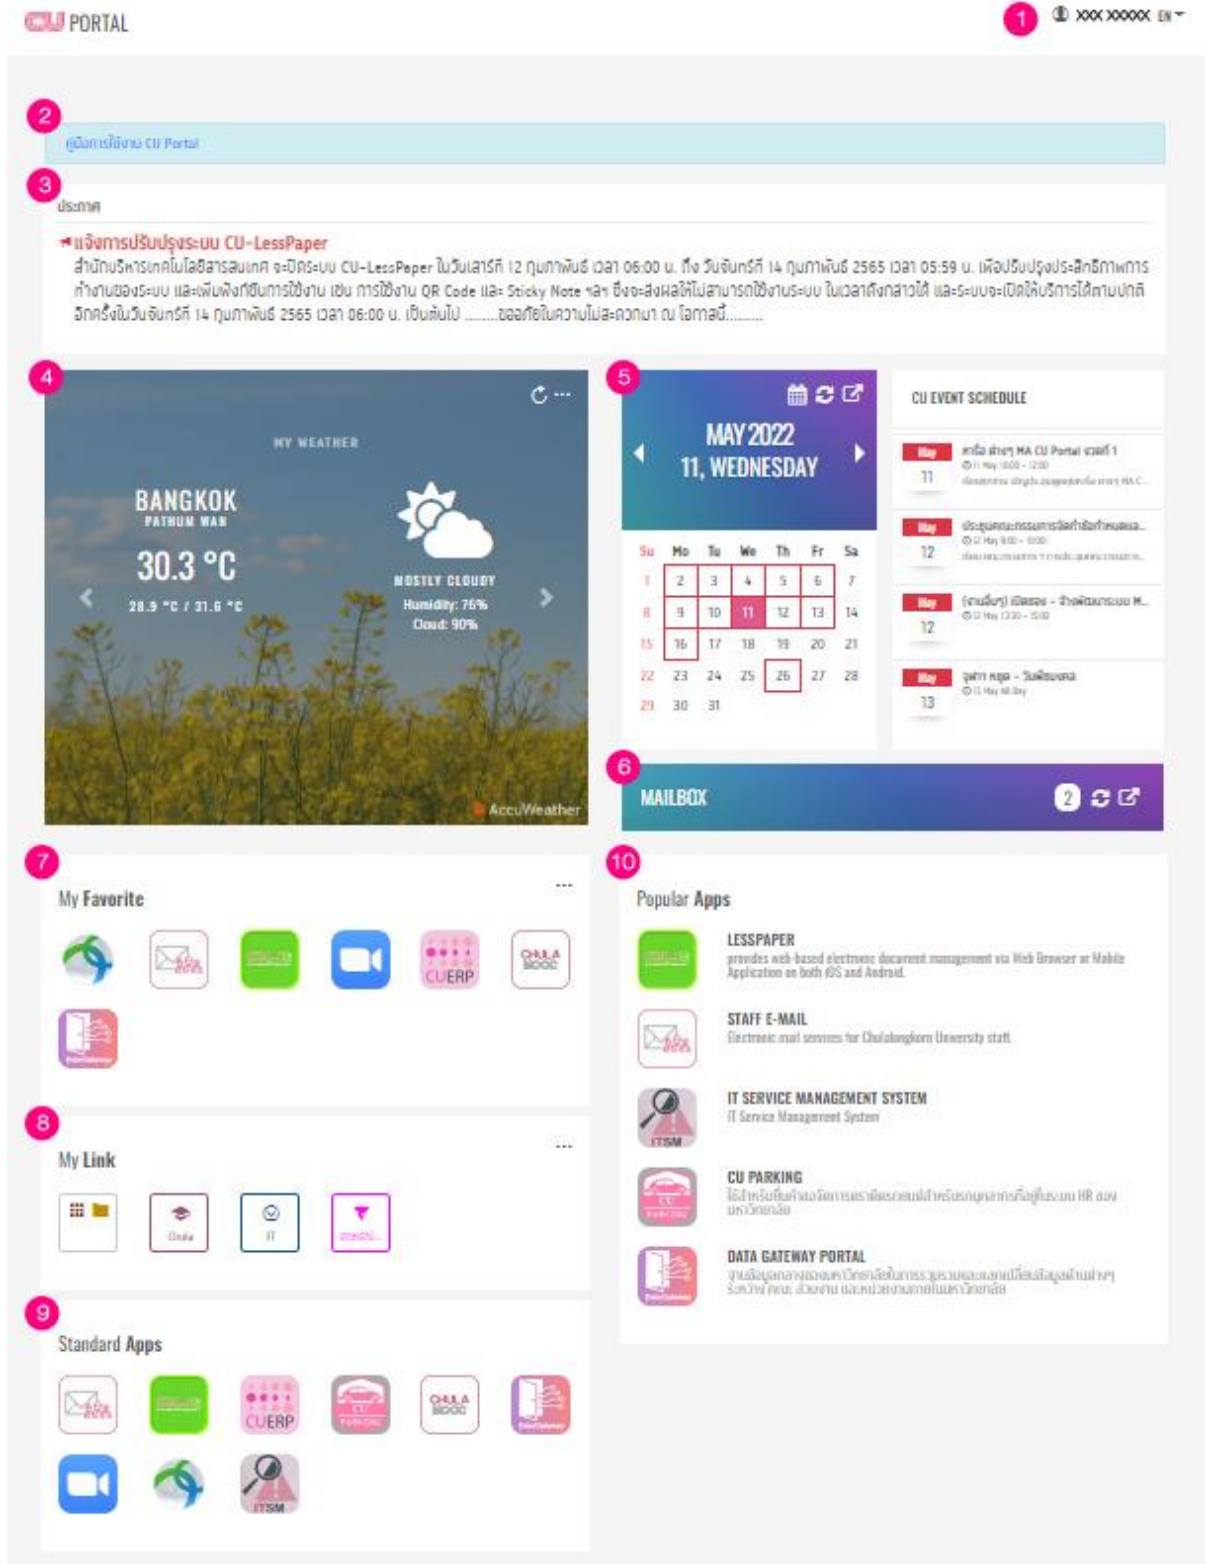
CU PORTAL

1 XXX XXXXX EN

2
คู่มือการใช้งาน CU Portal

3
ประกาศ

แจ้งการปรับปรุงระบบ CU-LessPaper
สำนักบริหารเทคโนโลยีสารสนเทศ จะปิดระบบ CU-LessPaper ในวันเสาร์ที่ 12 กุมภาพันธ์ เวลา 06:00 น. ถึง วันจันทร์ที่ 14 กุมภาพันธ์ 2565 เวลา 05:59 น. เพื่อปรับปรุงประสิทธิภาพการทำงานของระบบ และเพิ่มฟังก์ชันการใช้งาน เช่น การใช้งาน QR Code และ Sticky Note ฯลฯ ซึ่งจะส่งผลให้ไม่สามารถใช้งานระบบ ในเวลาดังกล่าวได้ และระบบจะเปิดให้บริการได้ตามปกติอีกครั้งในวันจันทร์ที่ 14 กุมภาพันธ์ 2565 เวลา 06:00 น. เป็นต้นไป ........ขออภัยในความไม่สะดวกมา ณ โอกาสนี้.........

4
MY WEATHER
BANGKOK
PATHUM WAN
30.3 °C
28.9 °C / 31.6 °C
MOSTLY CLOUDY
Humidity: 76%
Cloud: 90%
AccuWeather

5
MAY 2022
11, WEDNESDAY

| Su | Mo | Tu | We | Th | Fr | Sa |
|---|---|---|---|---|---|---|
| 1 | 2 | 3 | 4 | 5 | 6 | 7 |
| 8 | 9 | 10 | 11 | 12 | 13 | 14 |
| 15 | 16 | 17 | 18 | 19 | 20 | 21 |
| 22 | 23 | 24 | 25 | 26 | 27 | 28 |
| 29 | 30 | 31 | | | | |

CU EVENT SCHEDULE
May 11 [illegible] MA CU Portal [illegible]
May 12 ประชุมคณะกรรมการ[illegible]
May 12 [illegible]
May 13 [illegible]

6
MAILBOX 2

7
My Favorite
CUERP

8
My Link
Chula
IT

9
Standard Apps
CUERP
ITSM

10
Popular Apps
LESSPAPER
provides web-based electronic document management via Web Browser or Mobile Application on both iOS and Android.
STAFF E-MAIL
Electronic mail services for Chulalongkorn University staff.
IT SERVICE MANAGEMENT SYSTEM
IT Service Management System
CU PARKING
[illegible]
DATA GATEWAY PORTAL
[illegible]